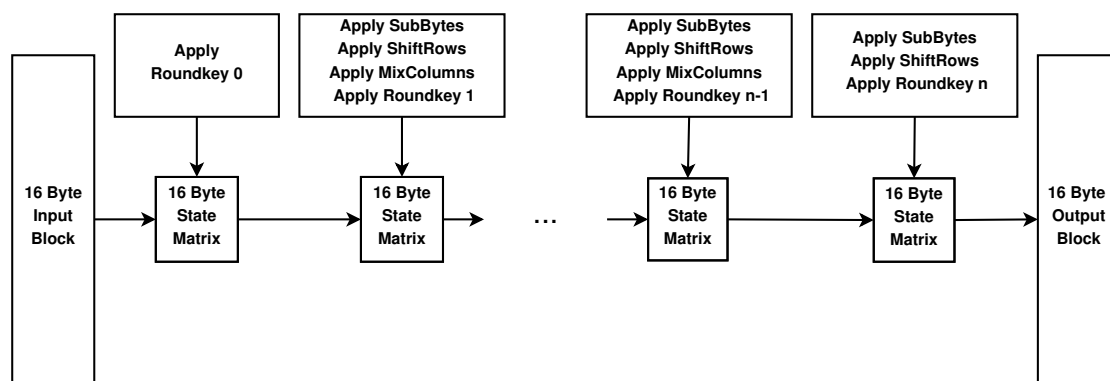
Apply Roundkey 0

Apply SubBytes
Apply ShiftRows
Apply MixColumns
Apply Roundkey 1

Apply SubBytes
Apply ShiftRows
Apply MixColumns
Apply Roundkey n-1

Apply SubBytes
Apply ShiftRows
Apply Roundkey n

16 Byte Input Block

16 Byte State Matrix

16 Byte State Matrix

...

16 Byte State Matrix

16 Byte State Matrix

16 Byte Output Block